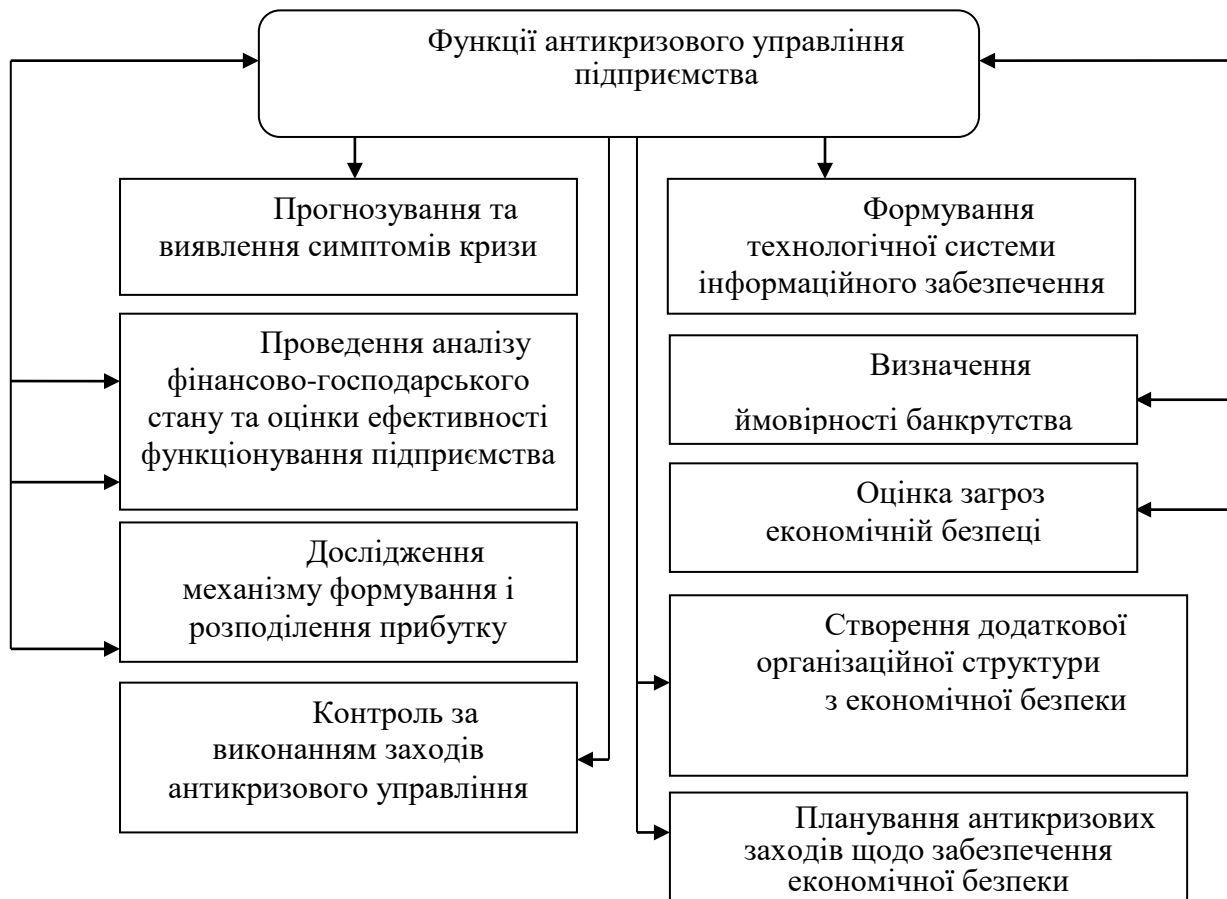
Функції антикризового управління підприємства

Прогнозування та виявлення симптомів кризи

Проведення аналізу фінансово-господарського стану та оцінки ефективності функціонування підприємства

Дослідження механізму формування і розподілення прибутку

Контроль за виконанням заходів антикризового управління

Формування технологічної системи інформаційного забезпечення

Визначення ймовірності банкрутства

Оцінка загроз економічній безпеці

Створення додаткової організаційної структури з економічної безпеки

Планування антикризових заходів щодо забезпечення економічної безпеки